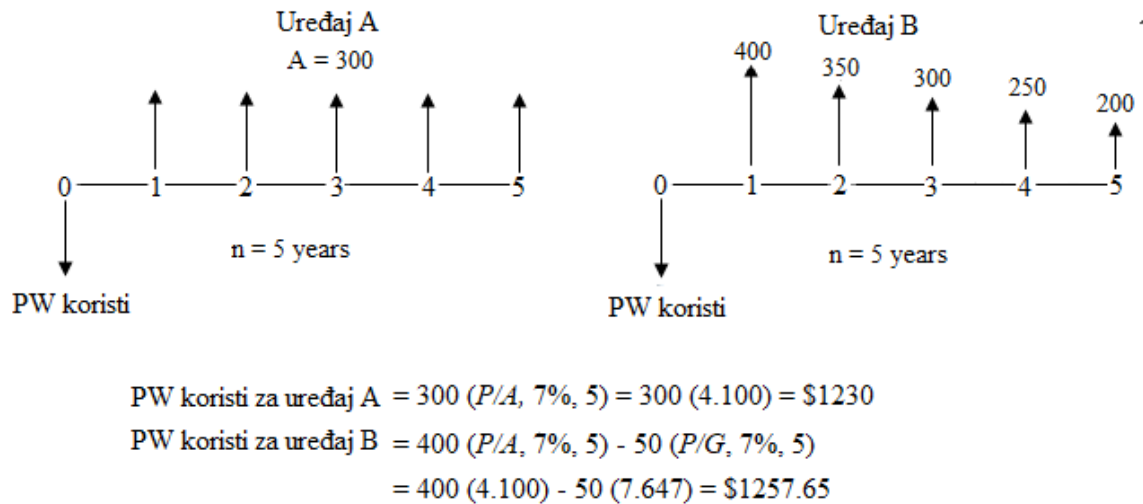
Uređaj A
A = 300

0 1 2 3 4 5

n = 5 years

PW koristi

Uređaj B

400 350 300 250 200

0 1 2 3 4 5

n = 5 years

PW koristi

PW koristi za uređaj A = 300 ($P/A$, 7%, 5) = 300 (4.100) = \$1230

PW koristi za uređaj B = 400 ($P/A$, 7%, 5) - 50 ($P/G$, 7%, 5)

= 400 (4.100) - 50 (7.647) = \$1257.65